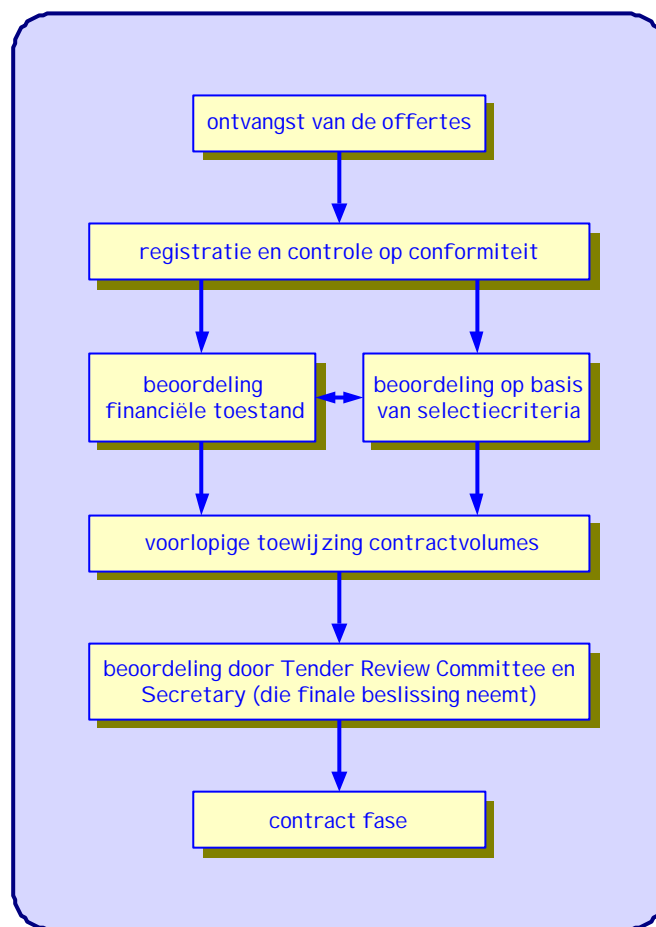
ontvangst van de offertes

registratie en controle op conformiteit

beoordeling financiële toestand

beoordeling op basis van selectiecriteria

voorlopige toewijzing contractvolumes

beoordeling door Tender Review Committee en Secretary (die finale beslissing neemt)

contract fase